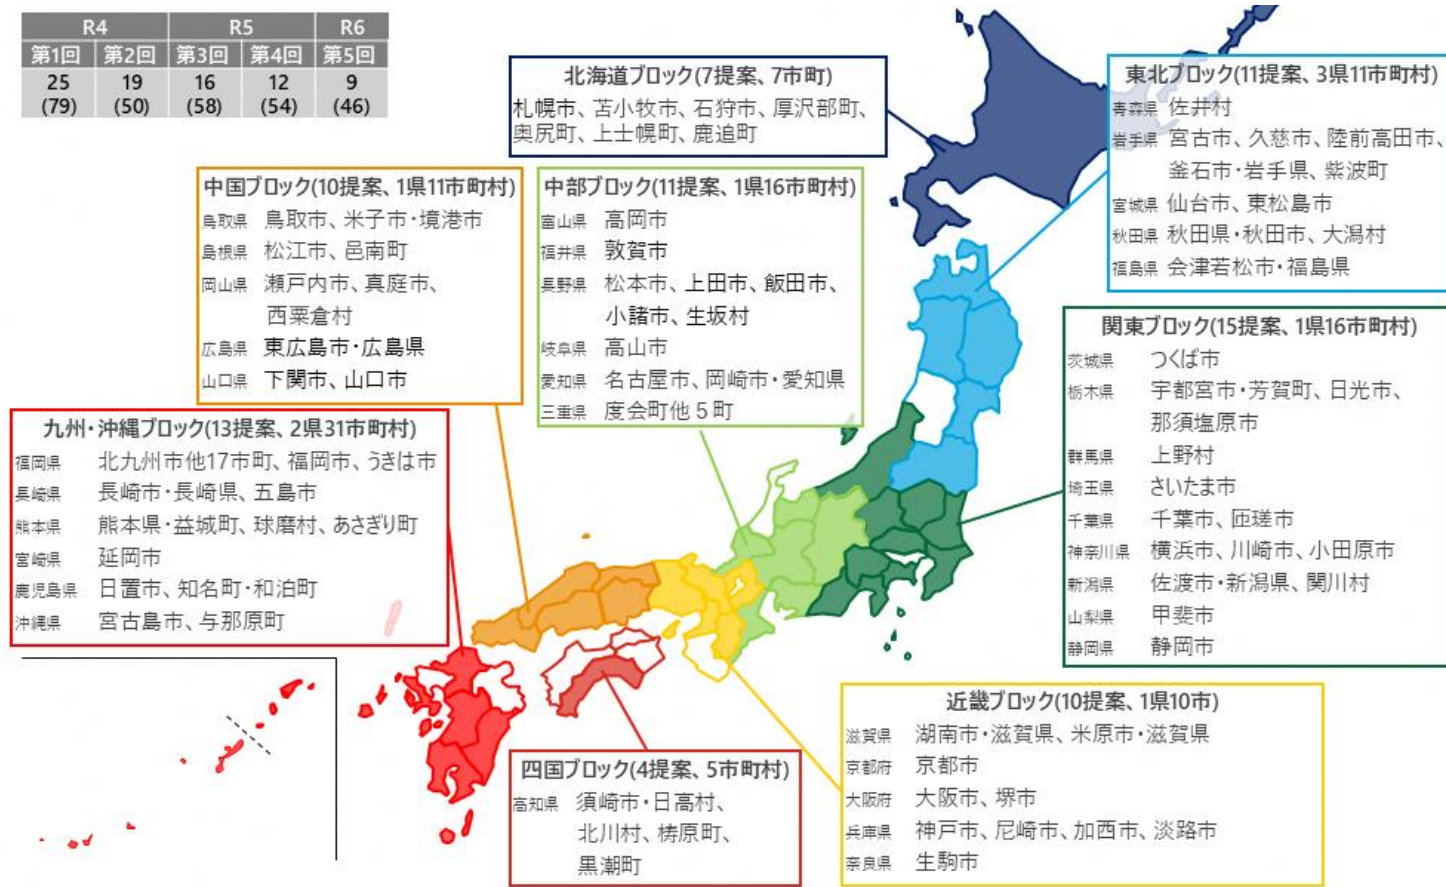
| R4 | | R5 | | R6 |
|---|---|---|---|---|
| 第1回 | 第2回 | 第3回 | 第4回 | 第5回 |
| 25 (79) | 19 (50) | 16 (58) | 12 (54) | 9 (46) |

北海道ブロック(7提案、7市町)
札幌市、苫小牧市、石狩市、厚沢部町、奥尻町、上士幌町、鹿追町

東北ブロック(11提案、3県11市町村)
青森県 佐井村
岩手県 宮古市、久慈市、陸前高田市、釜石市・岩手県、紫波町
宮城県 仙台市、東松島市
秋田県 秋田県・秋田市、大潟村
福島県 会津若松市・福島県

中国ブロック(10提案、1県11市町村)
鳥取県 鳥取市、米子市・境港市
島根県 松江市、邑南町
岡山県 瀬戸内市、真庭市、西粟倉村
広島県 東広島市・広島県
山口県 下関市、山口市

中部ブロック(11提案、1県16市町村)
富山県 高岡市
福井県 敦賀市
長野県 松本市、上田市、飯田市、小諸市、生坂村
岐阜県 高山市
愛知県 名古屋市、岡崎市・愛知県
三重県 度会町他5町

関東ブロック(15提案、1県16市町村)
茨城県 つくば市
栃木県 宇都宮市・芳賀町、日光市、那須塩原市
群馬県 上野村
埼玉県 さいたま市
千葉県 千葉市、匝瑳市
神奈川県 横浜市、川崎市、小田原市
新潟県 佐渡市・新潟県、関川村
山梨県 甲斐市
静岡県 静岡市

九州・沖縄ブロック(13提案、2県31市町村)
福岡県 北九州市他17市町、福岡市、うきは市
長崎県 長崎市・長崎県、五島市
熊本県 熊本県・益城町、球磨村、あさぎり町
宮崎県 延岡市
鹿児島県 日置市、知名町・和泊町
沖縄県 宮古島市、与那原町

近畿ブロック(10提案、1県10市)
滋賀県 湖南市・滋賀県、米原市・滋賀県
京都府 京都市
大阪府 大阪市、堺市
兵庫県 神戸市、尼崎市、加西市、淡路市
奈良県 生駒市

四国ブロック(4提案、5市町村)
高知県 須崎市・日高村、北川村、梼原町、黒潮町